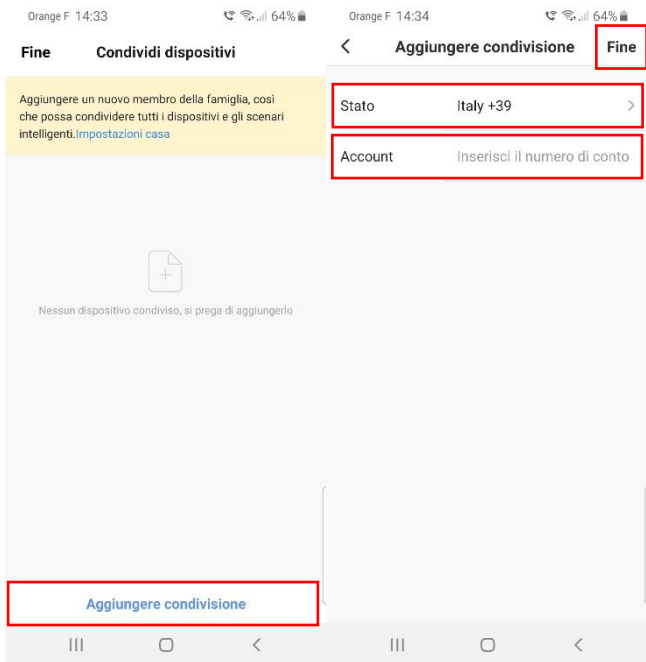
Orange F 14:33 64%

Fine Condividi dispositivi

Aggiungere un nuovo membro della famiglia, così che possa condividere tutti i dispositivi e gli scenari intelligenti.Impostazioni casa

Nessun dispositivo condiviso, si prega di aggiungerlo

Aggiungere condivisione

Orange F 14:34 64%

< Aggiungere condivisione Fine

Stato Italy +39 >

Account Inserisci il numero di conto